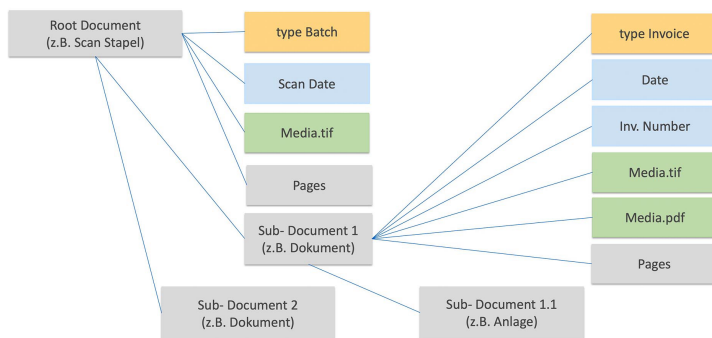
Root Document
(z.B. Scan Stapel)

type Batch

Scan Date

Media.tif

Pages

Sub- Document 1
(z.B. Dokument)

type Invoice

Date

Inv. Number

Media.tif

Media.pdf

Pages

Sub- Document 2
(z.B. Dokument)

Sub- Document 1.1
(z.B. Anlage)